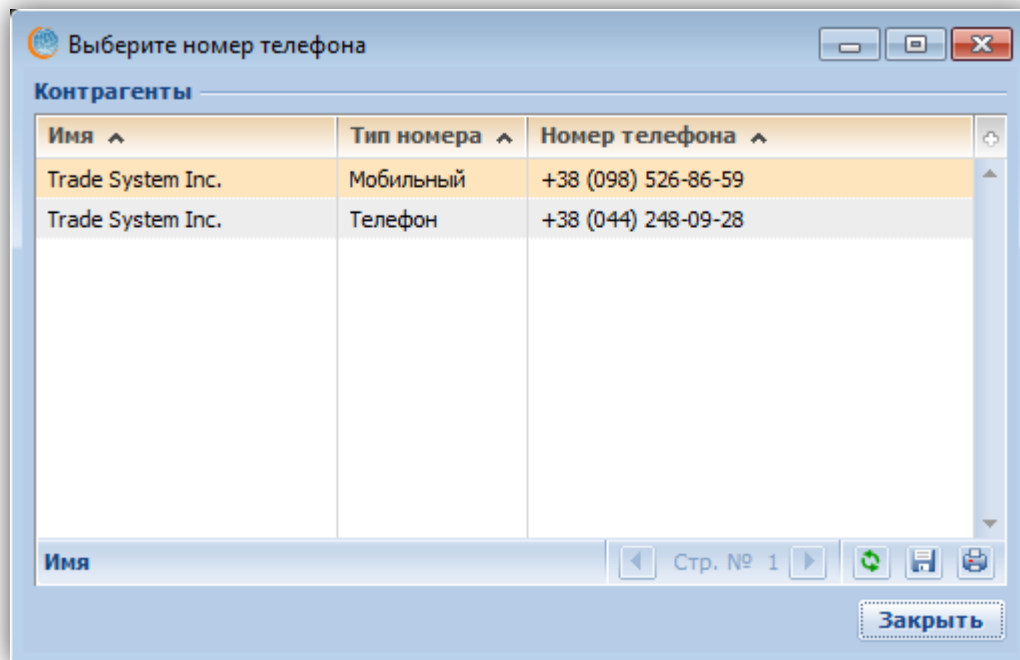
Выберите номер телефона

Контрагенты

| Имя | Тип номера | Номер телефона |
|---|---|---|
| Trade System Inc. | Мобильный | +38 (098) 526-86-59 |
| Trade System Inc. | Телефон | +38 (044) 248-09-28 |

Имя

Стр. № 1

Закрыть